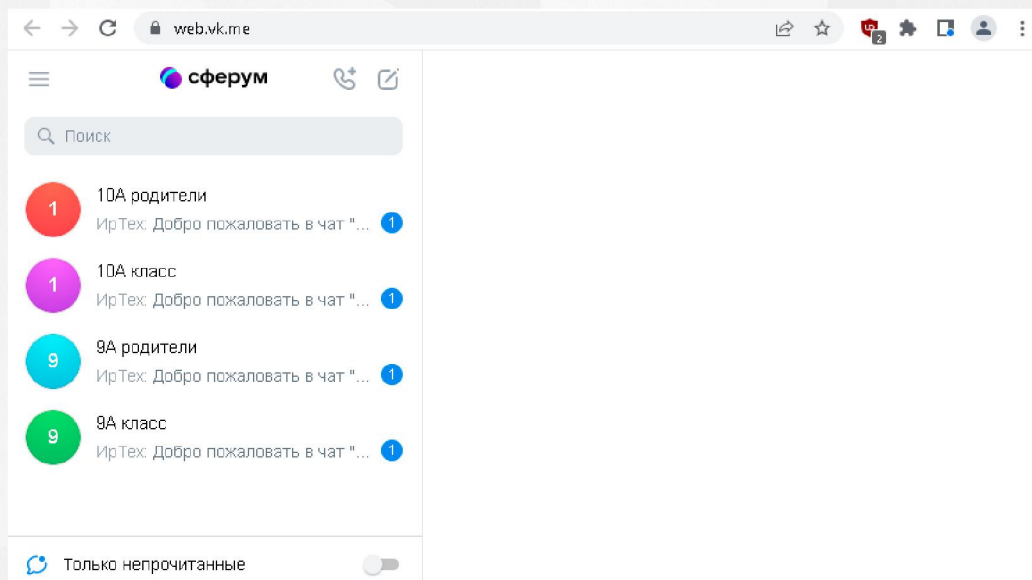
web.vk.me

2

сферум

Поиск

1
10А родители
ИрТех: Добро пожаловать в чат "...
1

1
10А класс
ИрТех: Добро пожаловать в чат "...
1

9
9А родители
ИрТех: Добро пожаловать в чат "...
1

9
9А класс
ИрТех: Добро пожаловать в чат "...
1

Только непрочитанные